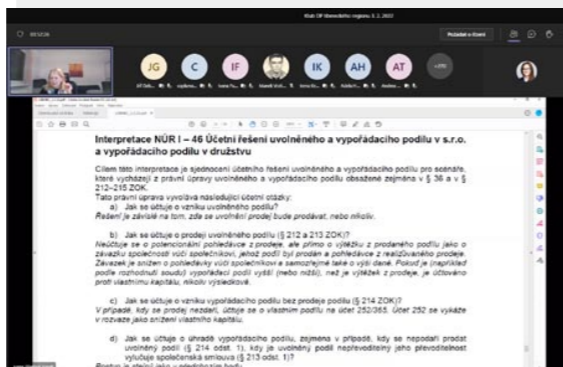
Klub OP Moravskoslezského regionu 3. 2. 2022

Požádat o slovo

JG

C

IF

IK

AH

AT

Interpretace NÚR I – 46 Účetní řešení uvolněného a vypořádacího podílu v s.r.o. a vypořádacího podílu v družstvu

Cílem této interpretace je sjednocení účetního řešení uvolněného a vypořádacího podílu pro scénáře, které vycházejí z právní úpravy vypořádacího podílu obsažené zejména v § 36 a v § 212–215 ZOK.

Tato právní úprava vyvolává následující účetní otázky:

a) Jak se účtuje o vzniku uvolněného podílu?
Řešení je závislé na tom, zda se uvolněný podíl bude prodávat, nebo nikoliv.

b) Jak se účtuje o prodeji uvolněného podílu (§ 212 a 213 ZOK)?
Neúčtuje se o potencionální pohledávce z prodeje, ale přímo o výtěžku z prodaného podílu jako o závazku společnosti vůči společníkovi, jehož podíl byl prodán a pohledávce z realizovaného prodeje. Závazek je snížen o pohledávky vůči společníkovi a samozřejmě také o výši daně. Pokud je (například podle rozhodnutí soudu) vypořádací podíl vyšší (nebo nižší), než je výtěžek z prodeje, je účtováno proti vlastnímu kapitálu, nikoliv výsledkově.

c) Jak se účtuje o vzniku vypořádacího podílu bez prodeje podílu (§ 214 ZOK)?
V případě, kdy se prodej nezdaří, účtuje se o vlastním podílu na účet 252/365. Účet 252 se vykáže v rozvaze jako snížení vlastního kapitálu.

d) Jak se účtuje o úhradě vypořádacího podílu, zejména v případě, kdy se nepodaří prodat uvolněný podíl (§ 214 odst. 1), kdy je uvolněný podíl nepřevoditelný jeho převoditelnost vylučuje společenská smlouva (§ 213 odst. 1)?
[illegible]